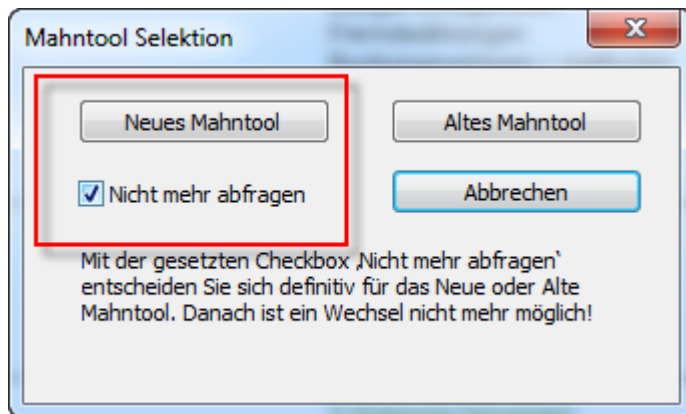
Mahntool Selektion

Neues Mahntool

Altes Mahntool

Nicht mehr abfragen

Abbrechen

Mit der gesetzten Checkbox ‚Nicht mehr abfragen` entscheiden Sie sich definitiv für das Neue oder Alte Mahntool. Danach ist ein Wechsel nicht mehr möglich!